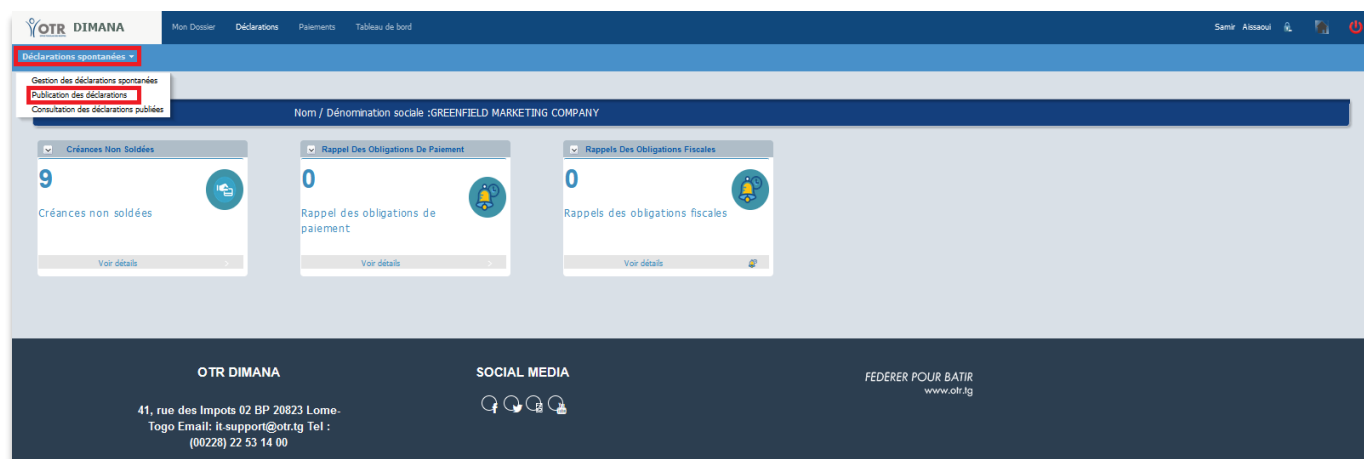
OTR DIMANA

Mon Dossier Déclarations Paiements Tableau de bord

Samir Aissaoui

Déclarations spontanées

Gestion des déclarations spontanées
Publication des déclarations
Consultation des déclarations publiées

Nom / Dénomination sociale :GREENFIELD MARKETING COMPANY

Créances Non Soldées
9
Créances non soldées
Voir détails

Rappel Des Obligations De Paiement
0
Rappel des obligations de paiement
Voir détails

Rappels Des Obligations Fiscales
0
Rappels des obligations fiscales
Voir détails

OTR DIMANA

41, rue des Impots 02 BP 20823 Lome-Togo Email: it-support@otr.tg Tel : (00228) 22 53 14 00

SOCIAL MEDIA

FEDERER POUR BATIR
www.otr.tg